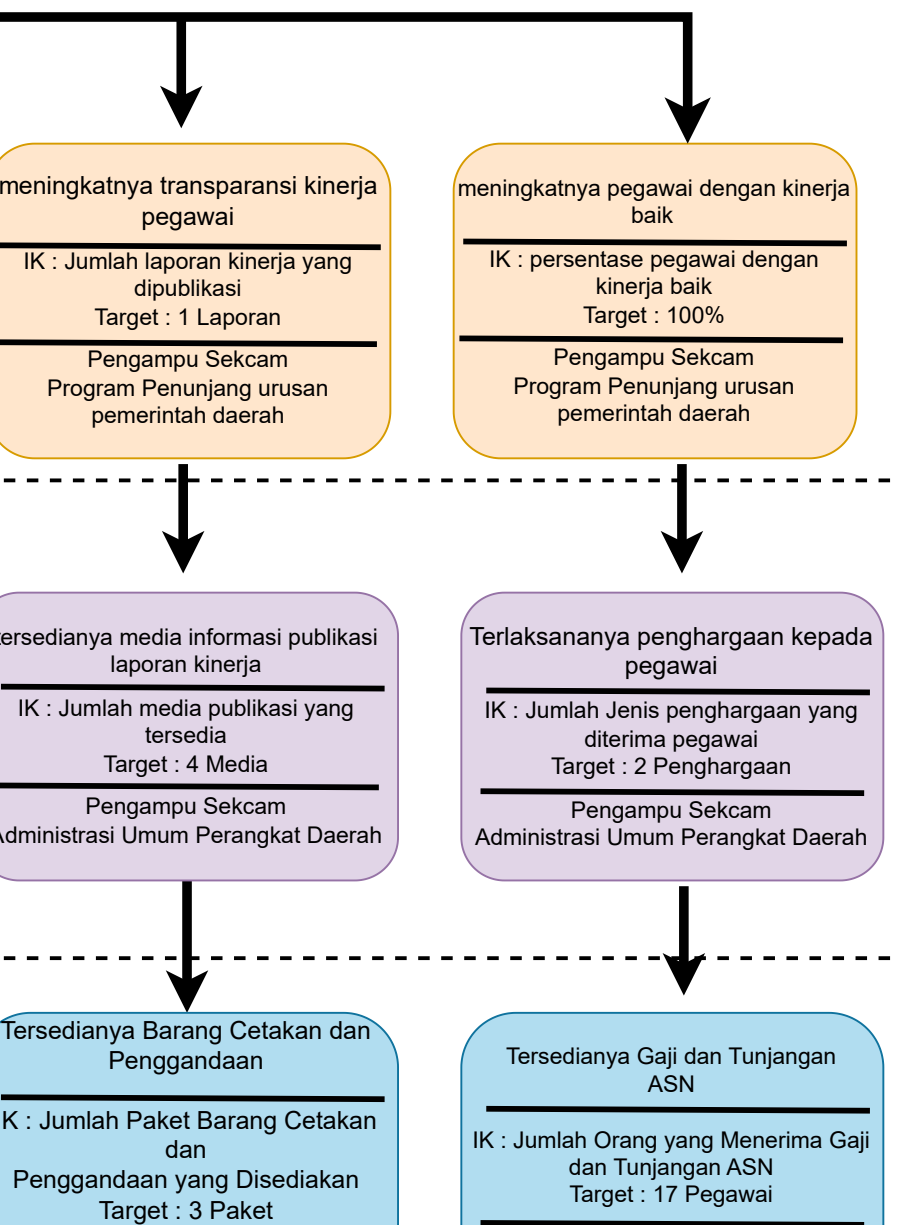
meningkatnya transparansi kinerja pegawai

IK : Jumlah laporan kinerja yang dipublikasi
Target : 1 Laporan

Pengampu Sekcam
Program Penunjang urusan pemerintah daerah

meningkatnya pegawai dengan kinerja baik

IK : persentase pegawai dengan kinerja baik
Target : 100%

Pengampu Sekcam
Program Penunjang urusan pemerintah daerah

ersedianya media informasi publikasi laporan kinerja

IK : Jumlah media publikasi yang tersedia
Target : 4 Media

Pengampu Sekcam
dministrasi Umum Perangkat Daerah

Terlaksananya penghargaan kepada pegawai

IK : Jumlah Jenis penghargaan yang diterima pegawai
Target : 2 Penghargaan

Pengampu Sekcam
Administrasi Umum Perangkat Daerah

Tersedianya Barang Cetakan dan Penggandaan

K : Jumlah Paket Barang Cetakan dan Penggandaan yang Disediakan
Target : 3 Paket

Tersedianya Gaji dan Tunjangan ASN

IK : Jumlah Orang yang Menerima Gaji dan Tunjangan ASN
Target : 17 Pegawai